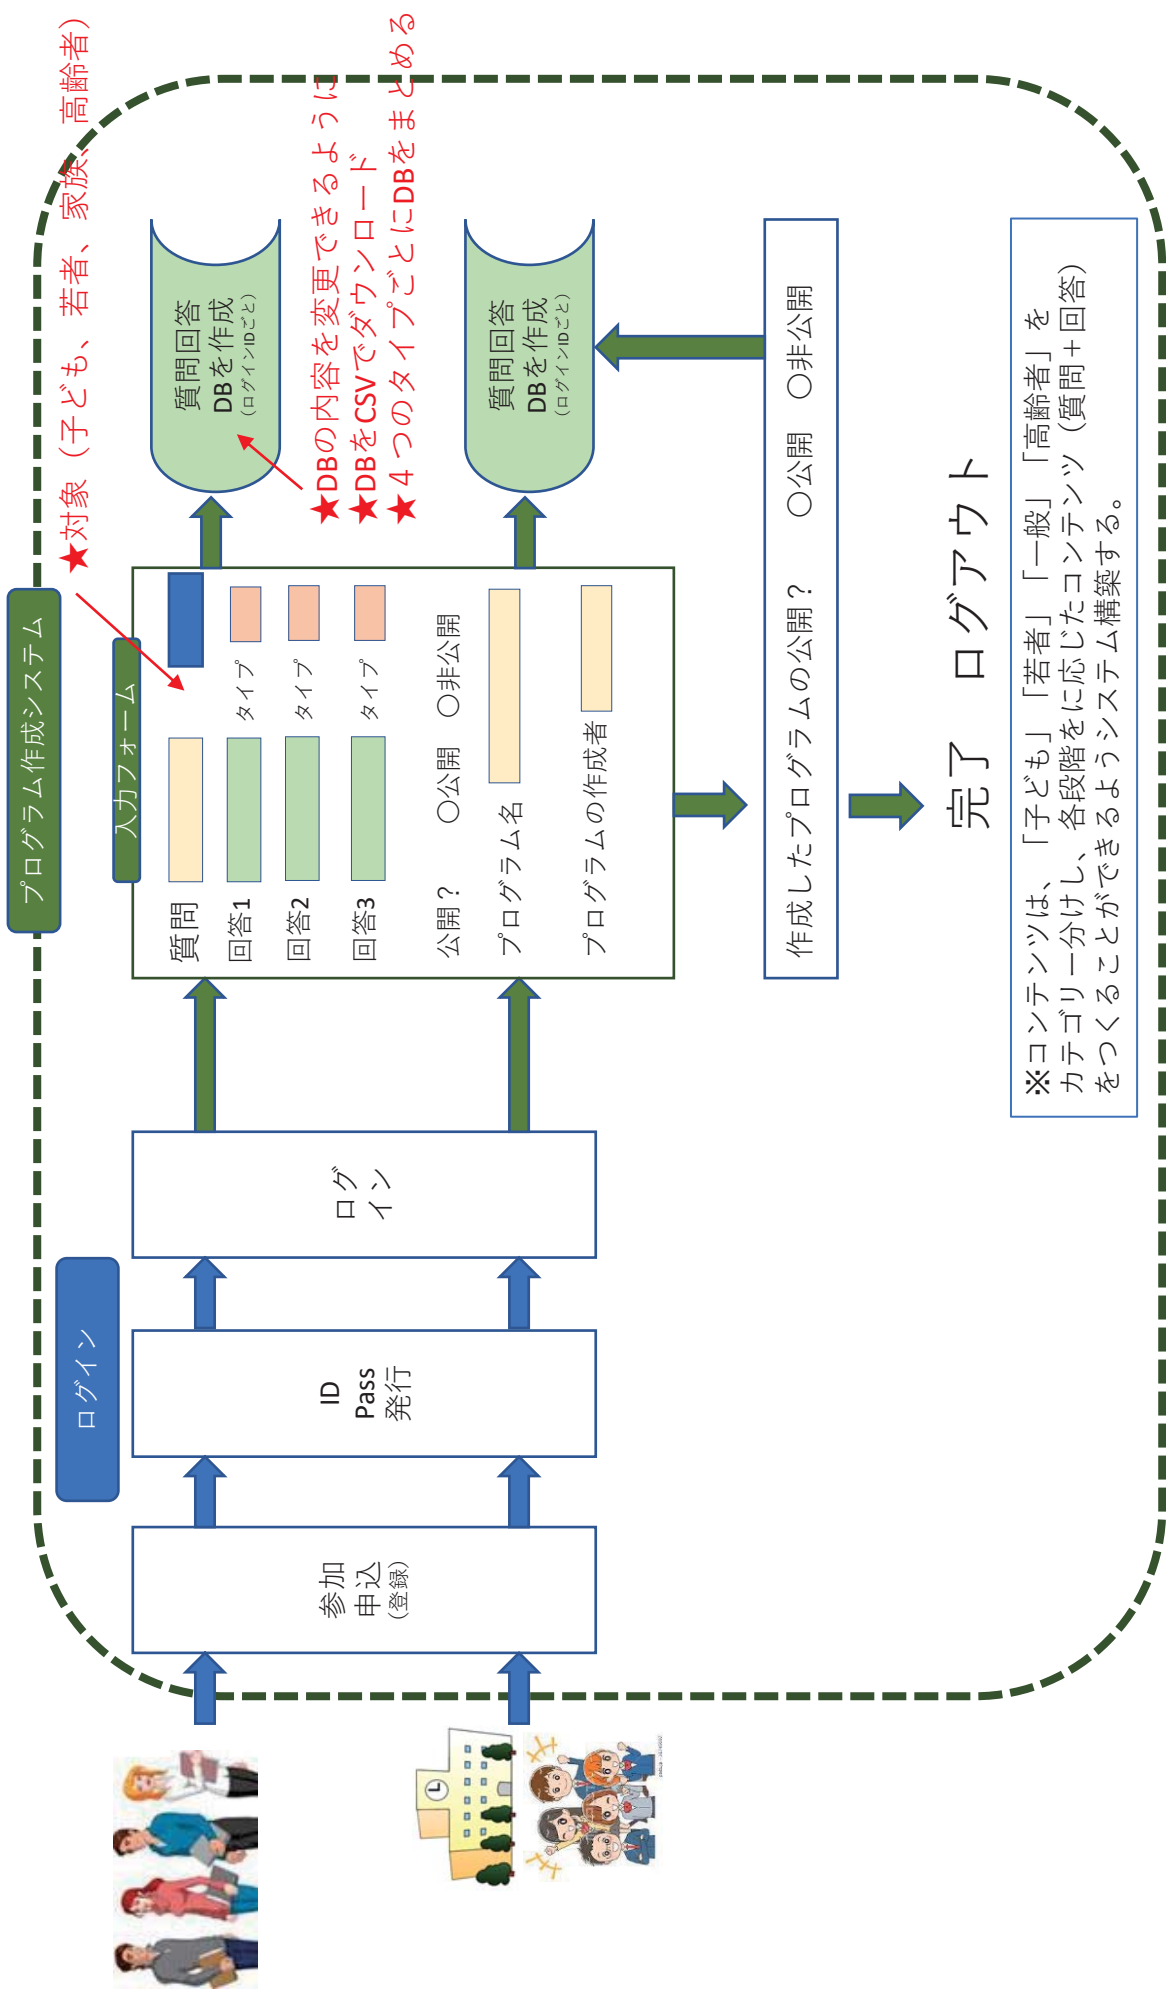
★対象（子ども、若者、家族、高齢者）

プログラム作成システム

ログイン

参加申込（登録）

ID Pass 発行

ログイン

入力フォーム

質問

回答1 タイプ

回答2 タイプ

回答3 タイプ

公開？ ○公開 ○非公開

プログラム名

プログラムの作成者

質問回答 DBを作成（ログインIDごと）

★DBの内容を変更できるように
★DBをCSVでダウンロード
★４つのタイプごとにDBをまとめる

質問回答 DBを作成（ログインIDごと）

作成したプログラムの公開？ ○公開 ○非公開

完了 ログアウト

※コンテンツは、「子ども」「若者」「一般」「高齢者」をカテゴリー分けし、各段階を応じたコンテンツ（質問＋回答）をつくることができるようシステム構築する。